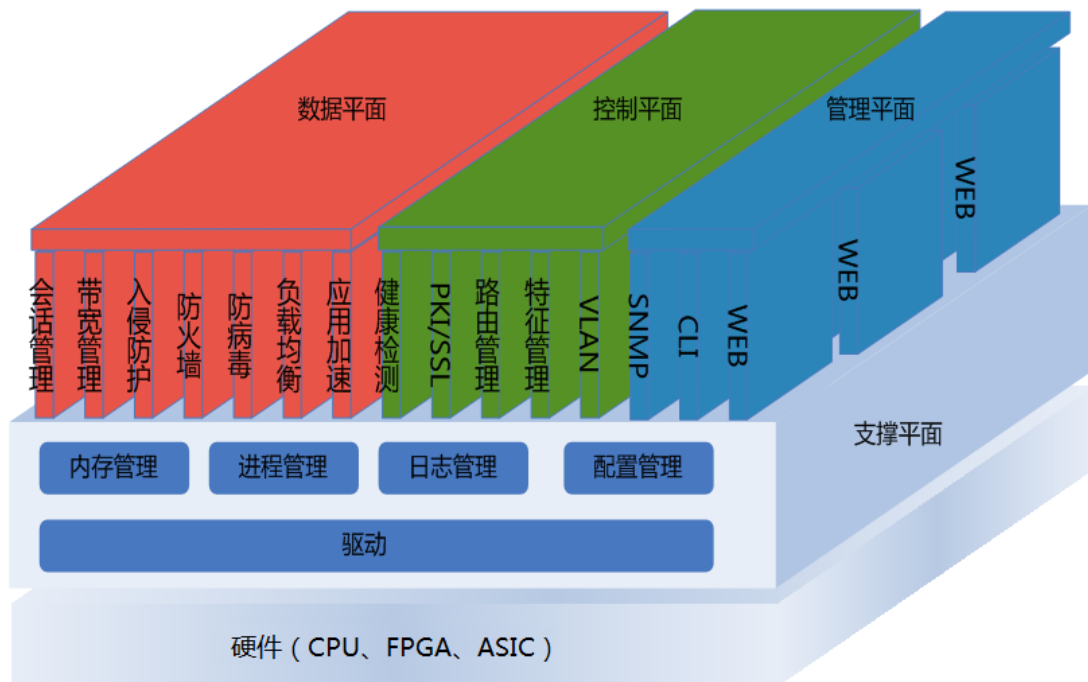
数据平面

控制平面

管理平面

WEB

WEB

会话管理

带宽管理

入侵防护

防火墙

防病毒

负载均衡

应用加速

健康检测

PKI/SSL

路由管理

特征管理

VLAN

SNMP

CLI

WEB

支撑平面

内存管理

进程管理

日志管理

配置管理

驱动

硬件（CPU、FPGA、ASIC）